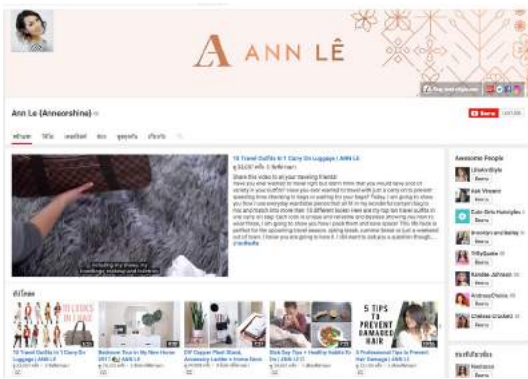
ANN LÊ

Ann Le (Anneorshine)

หน้าแรก วิดีโอ เพลย์ลิสต์ ช่อง พูดคุย เกี่ยวกับ

10 Travel Outfits In 1 Carry On Luggage | ANN LE

Share this video to all your traveling friends!

Awesome People

Lilskirtstyle

Kak Vincent

Cute Girls Hairstyles

Brooklyn and Bailey

TiffyQuake

Kirsten Johnson

AndreasChoice

Chelsea Crockett

วิดีโอ

10 Travel Outfits In 1 Carry On Luggage | ANN LE

Bedroom Tour in My New Home 2017 | ANN LE

DIY Copper Plant Stand, Accessory Ladder + Home Decor

Sick Day Tips + Healthy Habits To Do | ANN LE

5 TIPS TO PREVENT DAMAGED HAIR

5 Professional Tips to Prevent Hair Damage | ANN LE

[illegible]